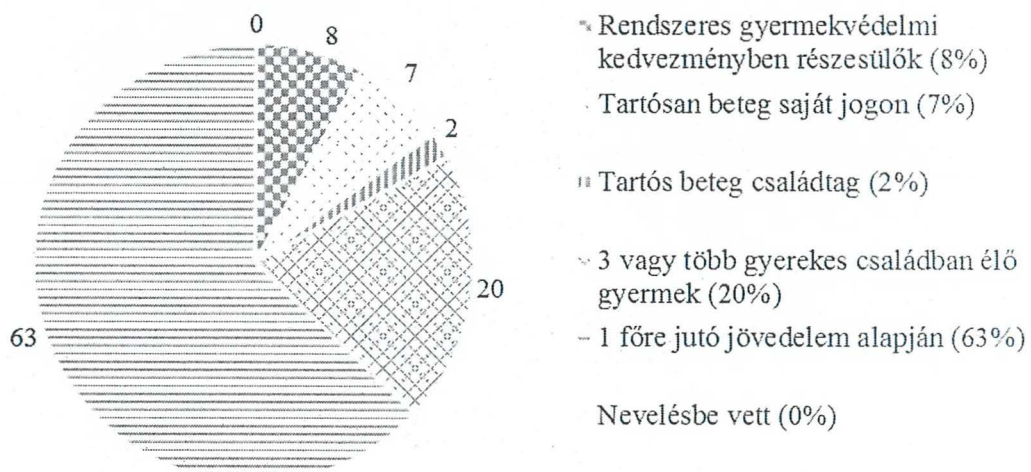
0
8
7
2
20
63

Rendszeres gyermekvédelmi kedvezményben részesülők (8%)
Tartósan beteg saját jogon (7%)
Tartós beteg családtag (2%)
3 vagy több gyerekes családban élő gyermek (20%)
1 főre jutó jövedelem alapján (63%)
Nevelésbe vett (0%)